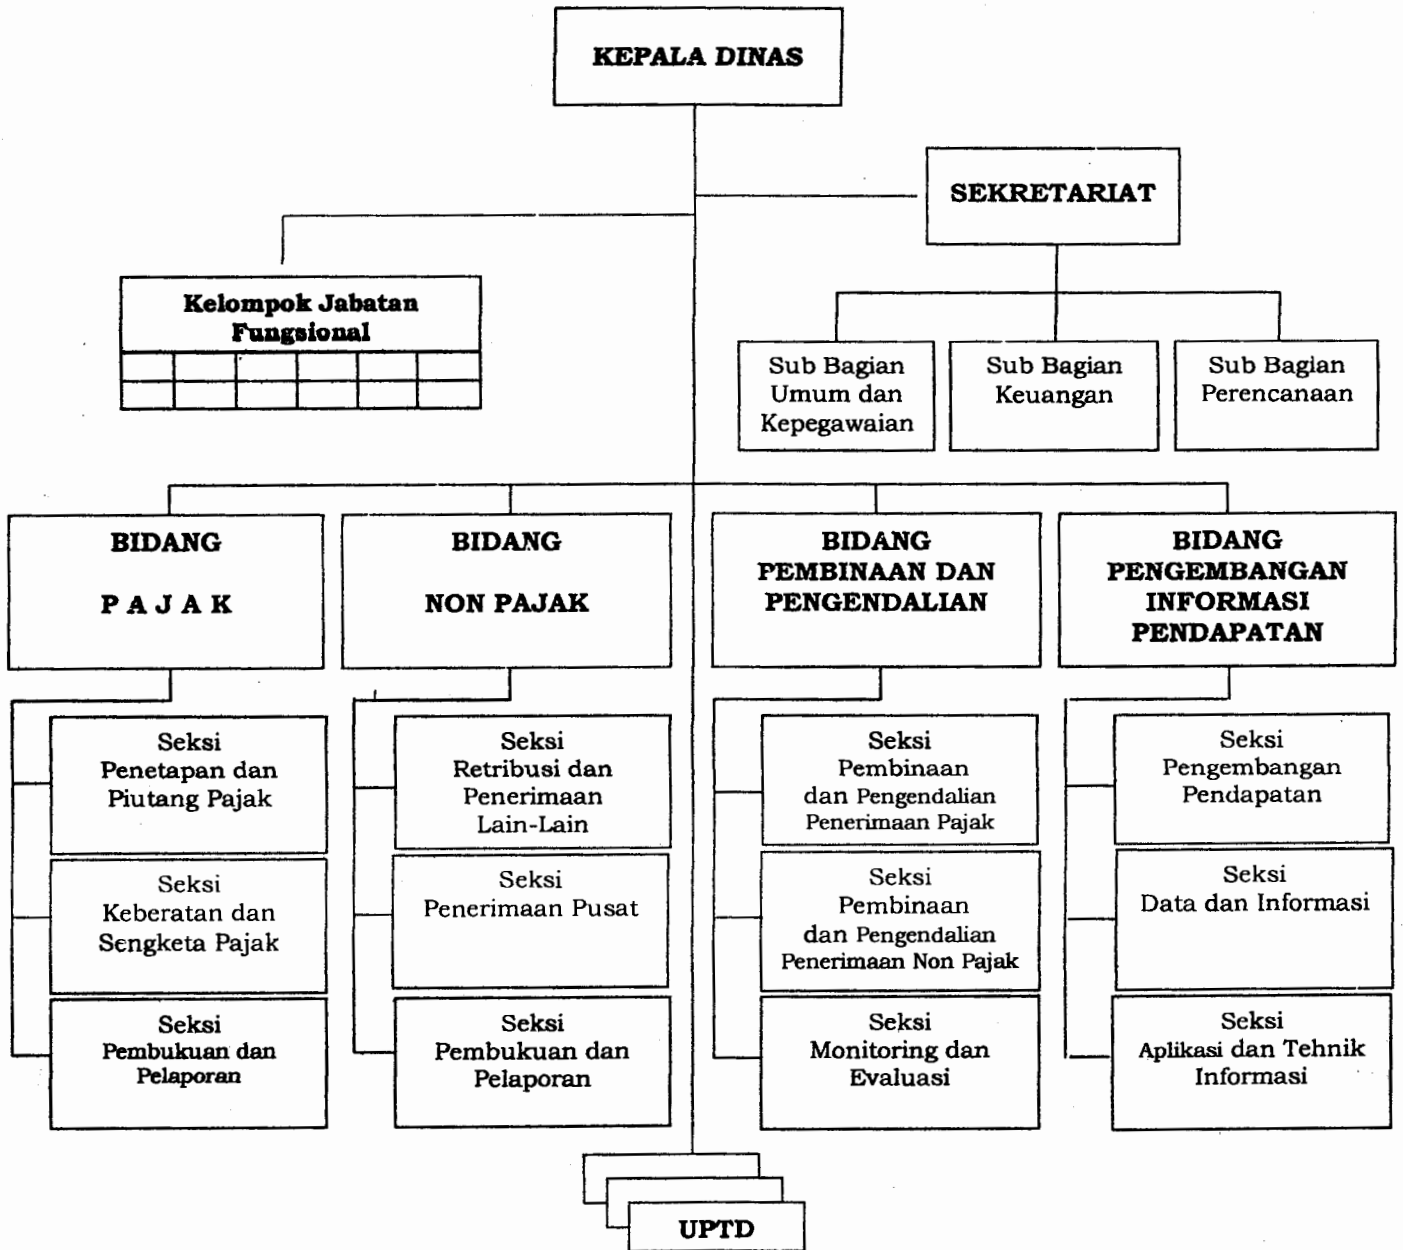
KEPALA DINAS

SEKRETARIAT

Kelompok Jabatan Fungsional

Sub Bagian Umum dan Kepegawaian

Sub Bagian Keuangan

Sub Bagian Perencanaan

BIDANG PAJAK

BIDANG NON PAJAK

BIDANG PEMBINAAN DAN PENGENDALIAN

BIDANG PENGEMBANGAN INFORMASI PENDAPATAN

Seksi Penetapan dan Piutang Pajak

Seksi Keberatan dan Sengketa Pajak

Seksi Pembukuan dan Pelaporan

Seksi Retribusi dan Penerimaan Lain-Lain

Seksi Penerimaan Pusat

Seksi Pembukuan dan Pelaporan

Seksi Pembinaan dan Pengendalian Penerimaan Pajak

Seksi Pembinaan dan Pengendalian Penerimaan Non Pajak

Seksi Monitoring dan Evaluasi

Seksi Pengembangan Pendapatan

Seksi Data dan Informasi

Seksi Aplikasi dan Tehnik Informasi

UPTD